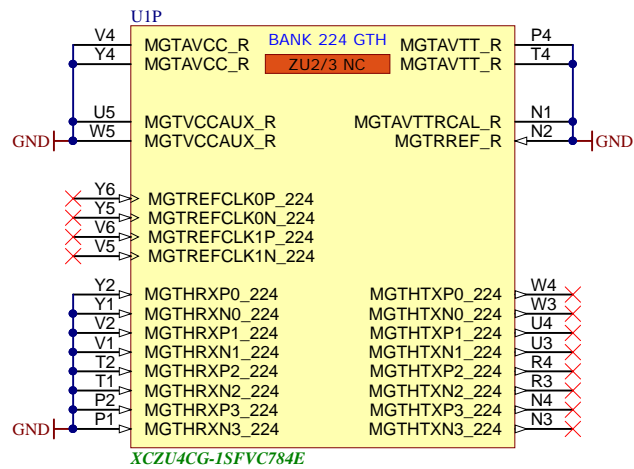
U1P

BANK 224 GTH

ZU2/3 NC

V4 MGTAVCC_R
Y4 MGTAVCC_R

U5 MGTVCCAUX_R
GND W5 MGTVCCAUX_R

P4 MGTAVTT_R
T4 MGTAVTT_R

N1 MGTAVTTRCAL_R
N2 MGTRREF_R GND

Y6 MGTREFCLK0P_224
Y5 MGTREFCLK0N_224
V6 MGTREFCLK1P_224
V5 MGTREFCLK1N_224

Y2 MGTHRXP0_224
Y1 MGTHRXN0_224
V2 MGTHRXP1_224
V1 MGTHRXN1_224
T2 MGTHRXP2_224
T1 MGTHRXN2_224
P2 MGTHRXP3_224
GND P1 MGTHRXN3_224

MGTHTXP0_224 W4
MGTHTXN0_224 W3
MGTHTXP1_224 U4
MGTHTXN1_224 U3
MGTHTXP2_224 R4
MGTHTXN2_224 R3
MGTHTXP3_224 N4
MGTHTXN3_224 N3

XCZU4CG-1SFVC784E